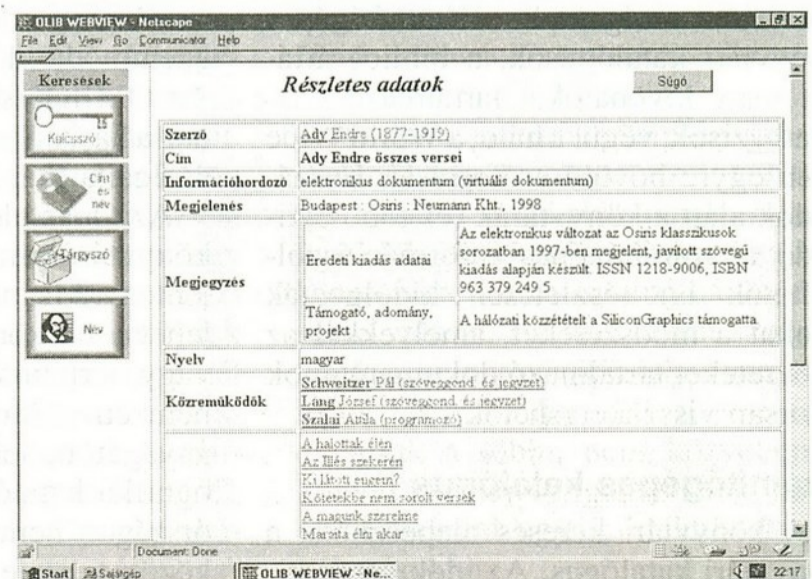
OLIB WEBVIEW - Netscape

File Edit View Go Communicator Help

Keresések

Kulcsszó

Cím és név

Tárgyszó

Név

Részletes adatok

Súgó

| Szerző | Ady Endre (1877-1919) | |
|---|---|---|
| Cím | Ady Endre összes versei | |
| Információhordozó | elektronikus dokumentum (virtuális dokumentum) | |
| Megjelenés | Budapest : Osiris : Neumann Kht., 1998 | |
| Megjegyzés | Eredeti kiadás adatai | Az elektronikus változat az Osiris klasszikusok sorozatban 1997-ben megjelent, javított szövegű kiadás alapján készült. ISSN 1218-9006, ISBN 963 379 249 5 |
| | Támogató, adomány, projekt | A hálózati közzétételt a SiliconGraphics támogatta |
| Nyelv | magyar | |
| Közreműködők | Schweitzer Pál (szövegond. és jegyzet) Láng József (szövegond. és jegyzet) Szalai Attila (programozó) | |
| | A halottak élén Az Illés szekerén Ki látott engem? Kötetekbe nem sorolt versek A magunk szerelme Margita élni akar | |

Document: Done

Start | Sajátgép | OLIB WEBVIEW - Ne... | 22:17